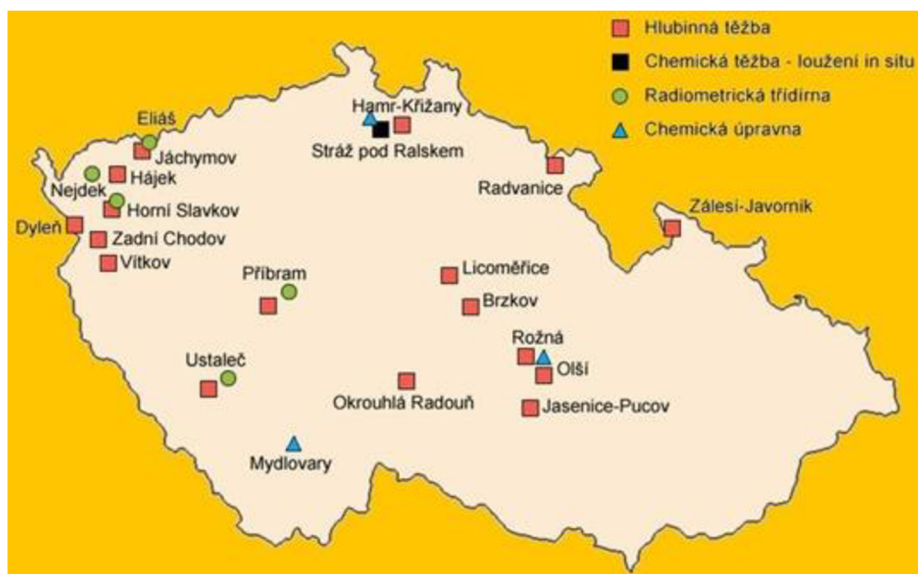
Hlubinná těžba
Chemická těžba - loužení in situ
Radiometrická třídírna
Chemická úpravna

Hamr-Křižany
Stráž pod Ralskem
Eliáš
Jáchymov
Nejdek
Hájek
Horní Slavkov
Dyleň
Zadní Chodov
Vítkov
Radvanice
Zálesí-Javorník
Příbram
Licoměřice
Brzkov
Rožná
Olší
Ustaleč
Okrouhlá Radouň
Jasenice-Pucov
Mydlovary